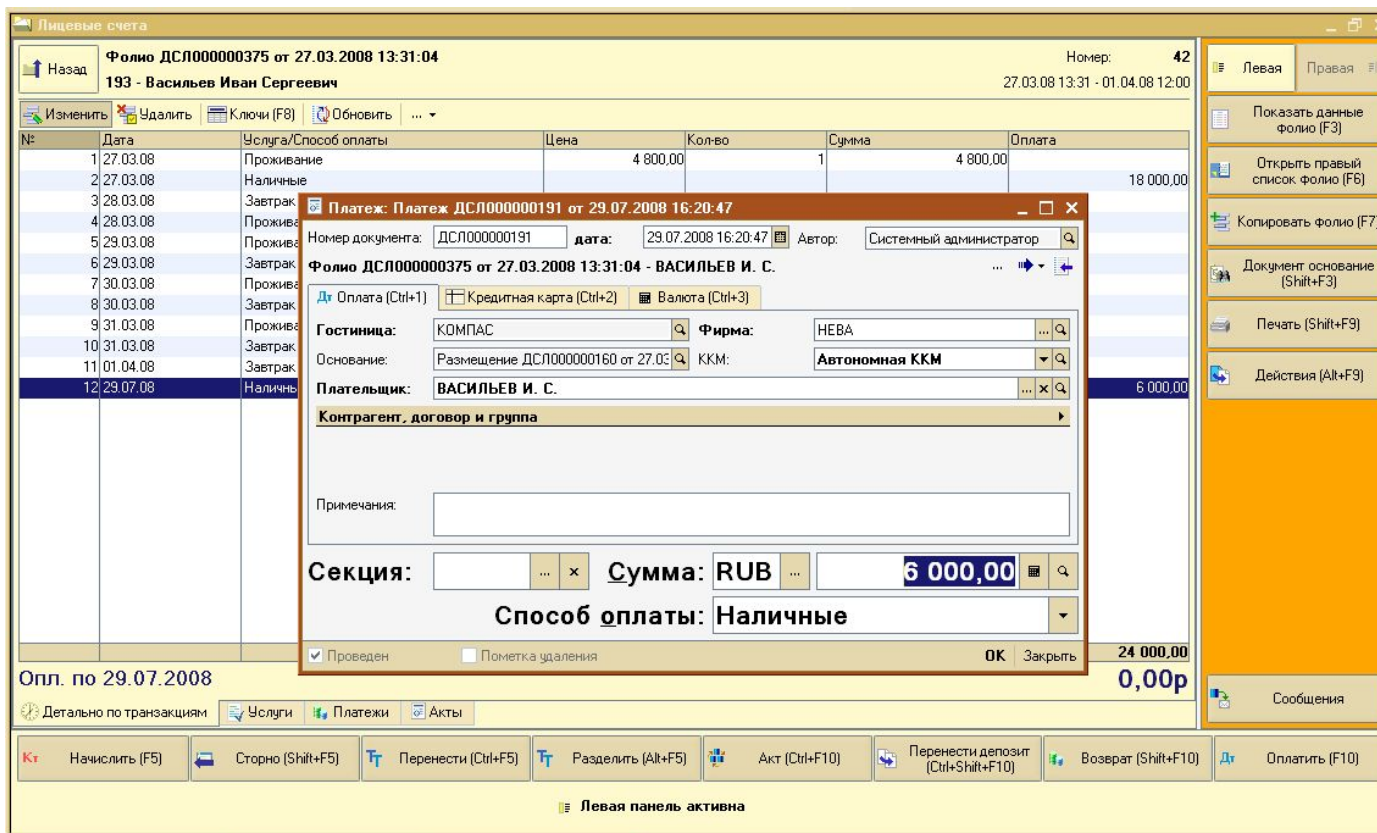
Лицевые счета

Назад
Фолио ДСЛ000000375 от 27.03.2008 13:31:04
193 - Васильев Иван Сергеевич
Номер: 42
27.03.08 13:31 - 01.04.08 12:00

Изменить | Удалить | Ключи (F8) | Обновить | ...

| № | Дата | Услуга/Способ оплаты | Цена | Кол-во | Сумма | Оплата |
|---|---|---|---|---|---|---|
| 1 | 27.03.08 | Проживание | 4 800,00 | 1 | 4 800,00 | |
| 2 | 27.03.08 | Наличные | | | | 18 000,00 |
| 3 | 28.03.08 | Завтрак | | | | |
| 4 | 28.03.08 | Прожива | | | | |
| 5 | 29.03.08 | Прожива | | | | |
| 6 | 29.03.08 | Завтрак | | | | |
| 7 | 30.03.08 | Прожива | | | | |
| 8 | 30.03.08 | Завтрак | | | | |
| 9 | 31.03.08 | Прожива | | | | |
| 10 | 31.03.08 | Завтрак | | | | |
| 11 | 01.04.08 | Завтрак | | | | |
| 12 | 29.07.08 | Наличны | | | | 6 000,00 |

24 000,00
Опл. по 29.07.2008
0,00р

Детально по транзакциям | Услуги | Платежи | Акты

Платеж: Платеж ДСЛ000000191 от 29.07.2008 16:20:47
Номер документа: ДСЛ000000191 дата: 29.07.2008 16:20:47 Автор: Системный администратор
Фолио ДСЛ000000375 от 27.03.2008 13:31:04 - ВАСИЛЬЕВ И. С.
Оплата (Ctrl+1) | Кредитная карта (Ctrl+2) | Валюта (Ctrl+3)
Гостиница: КОМПАС Фирма: НЕВА
Основание: Размещение ДСЛ000000160 от 27.03 ККМ: Автономная ККМ
Плательщик: ВАСИЛЬЕВ И. С.
Контрагент, договор и группа
Примечания:
Секция: Сумма: RUB 6 000,00
Способ оплаты: Наличные
Проведен Пометка удаления OK Закрыть

Левая Правая
Показать данные фолио (F3)
Открыть правый список фолио (F6)
Копировать фолио (F7)
Документ основание (Shift+F3)
Печать (Shift+F9)
Действия (Alt+F9)
Сообщения

Начислить (F5) | Сторно (Shift+F5) | Перенести (Ctrl+F5) | Разделить (Alt+F5) | Акт (Ctrl+F10) | Перенести депозит (Ctrl+Shift+F10) | Возврат (Shift+F10) | Оплатить (F10)

Левая панель активна